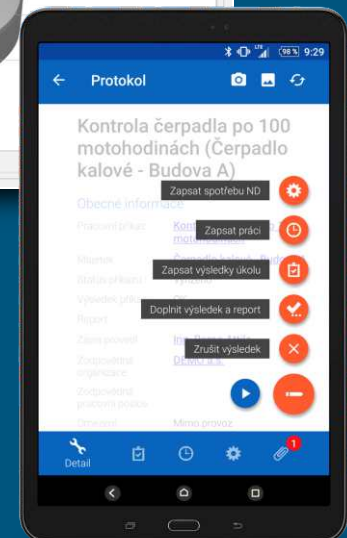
98 % 9:29

Protokol

Kontrola čerpadla po 100 motohodinách (Čerpadlo kalové - Budova A)

Obecné informace

Pracovní příkaz Kont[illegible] motohodinách

Majetek Čerpadlo kalové - Bud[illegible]

Status příkazu Vydáno

Výsledek přík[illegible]

Report

Zadal provést Ing. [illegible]

Zodpovědná organizace Dodavatel s.r.o.

Zodpovědná pracovní pozice

Omezení Mimo provoz

Zapsat spotřebu ND

Zapsat práci

Zapsat výsledky úkolu

Doplnit výsledek a report

Zrušit výsledek

Detail

1